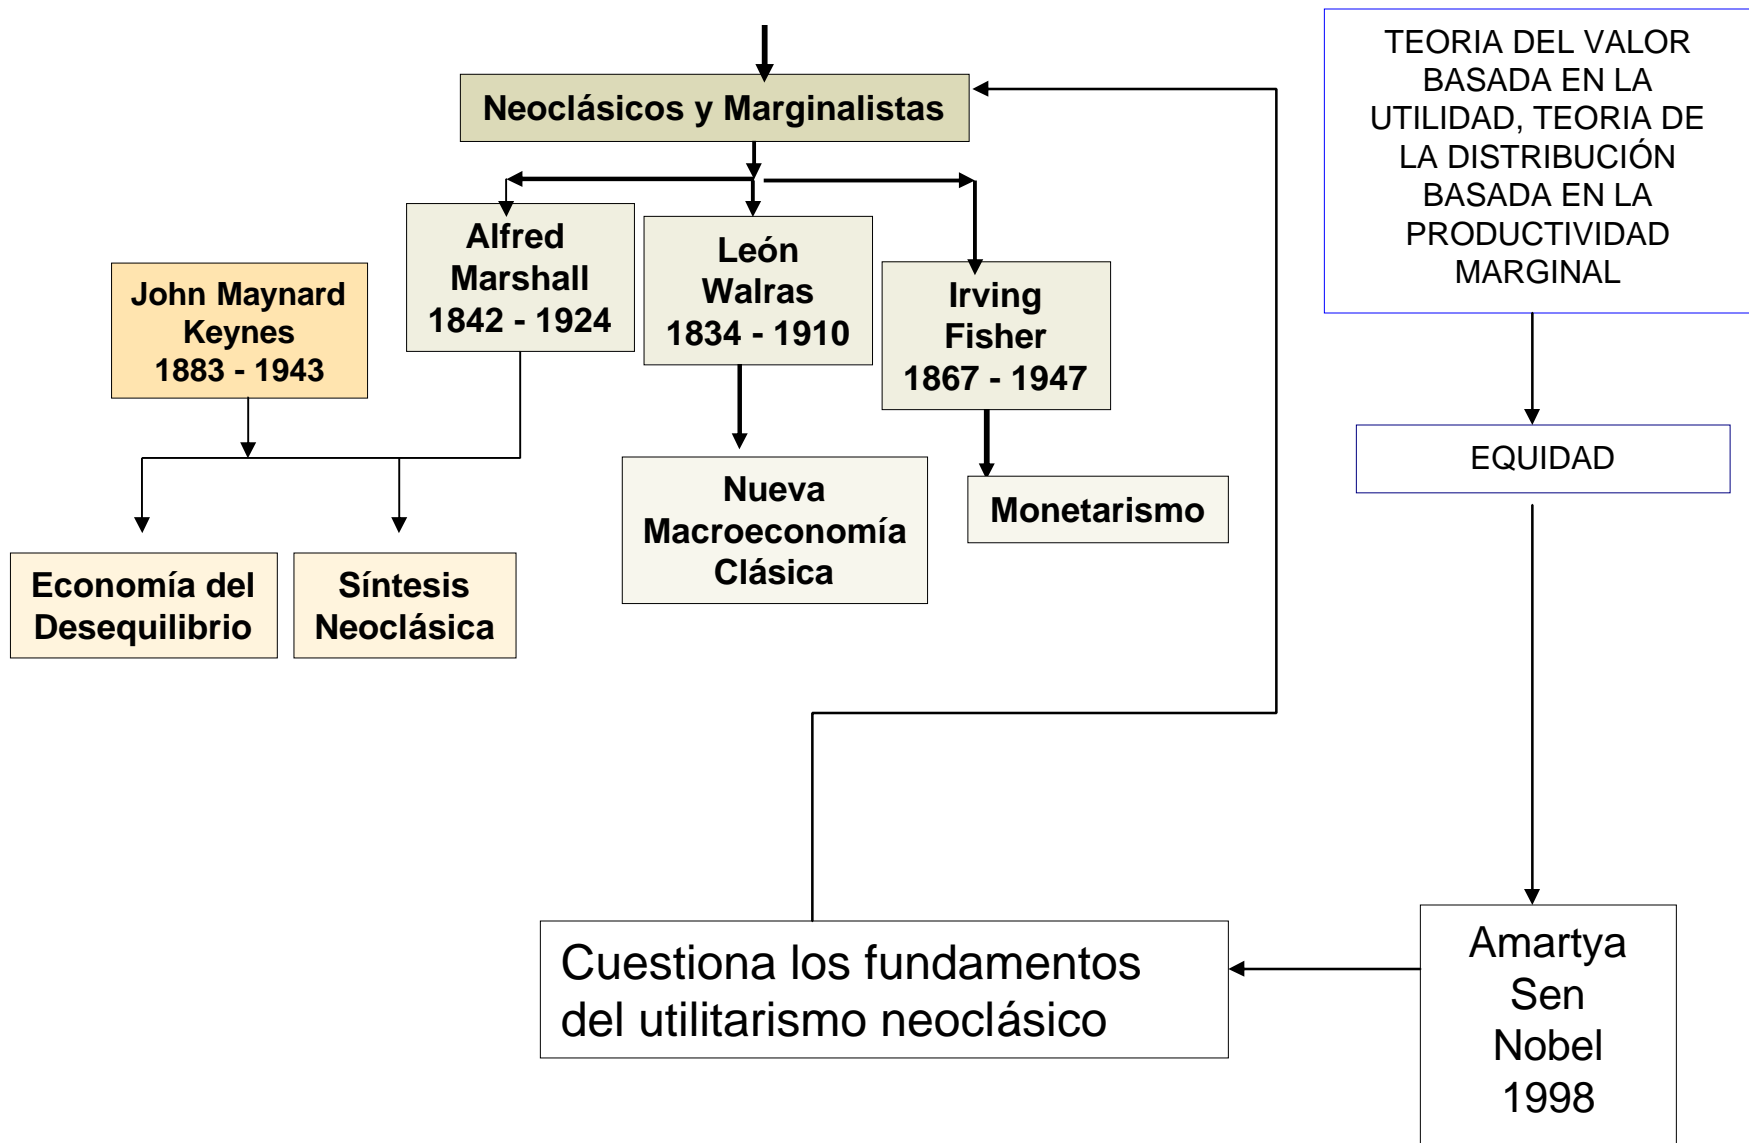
Neoclásicos y Marginalistas

TEORIA DEL VALOR BASADA EN LA UTILIDAD, TEORIA DE LA DISTRIBUCIÓN BASADA EN LA PRODUCTIVIDAD MARGINAL

John Maynard Keynes 1883 - 1943

Alfred Marshall 1842 - 1924

León Walras 1834 - 1910

Irving Fisher 1867 - 1947

EQUIDAD

Economía del Desequilibrio

Síntesis Neoclásica

Nueva Macroeconomía Clásica

Monetarismo

Cuestiona los fundamentos del utilitarismo neoclásico

Amartya Sen Nobel 1998